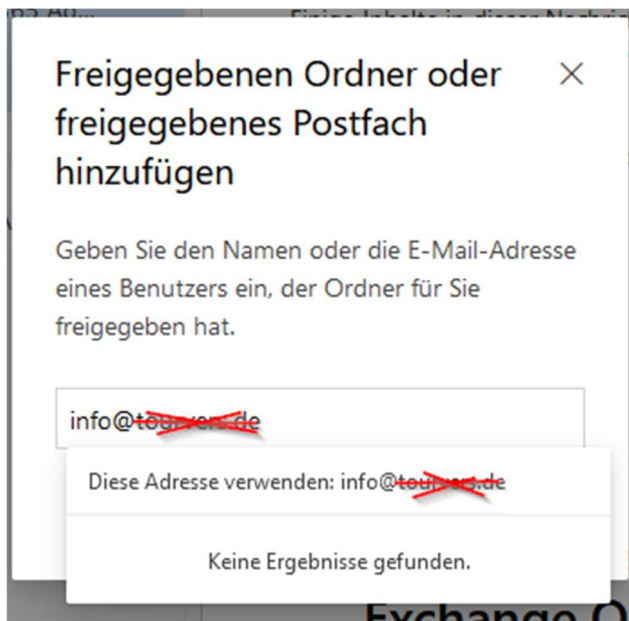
Freigegebenen Ordner oder freigegebenes Postfach hinzufügen

×

Geben Sie den Namen oder die E-Mail-Adresse eines Benutzers ein, der Ordner für Sie freigegeben hat.

info@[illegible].de

Diese Adresse verwenden: info@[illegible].de

Keine Ergebnisse gefunden.

Exchange O